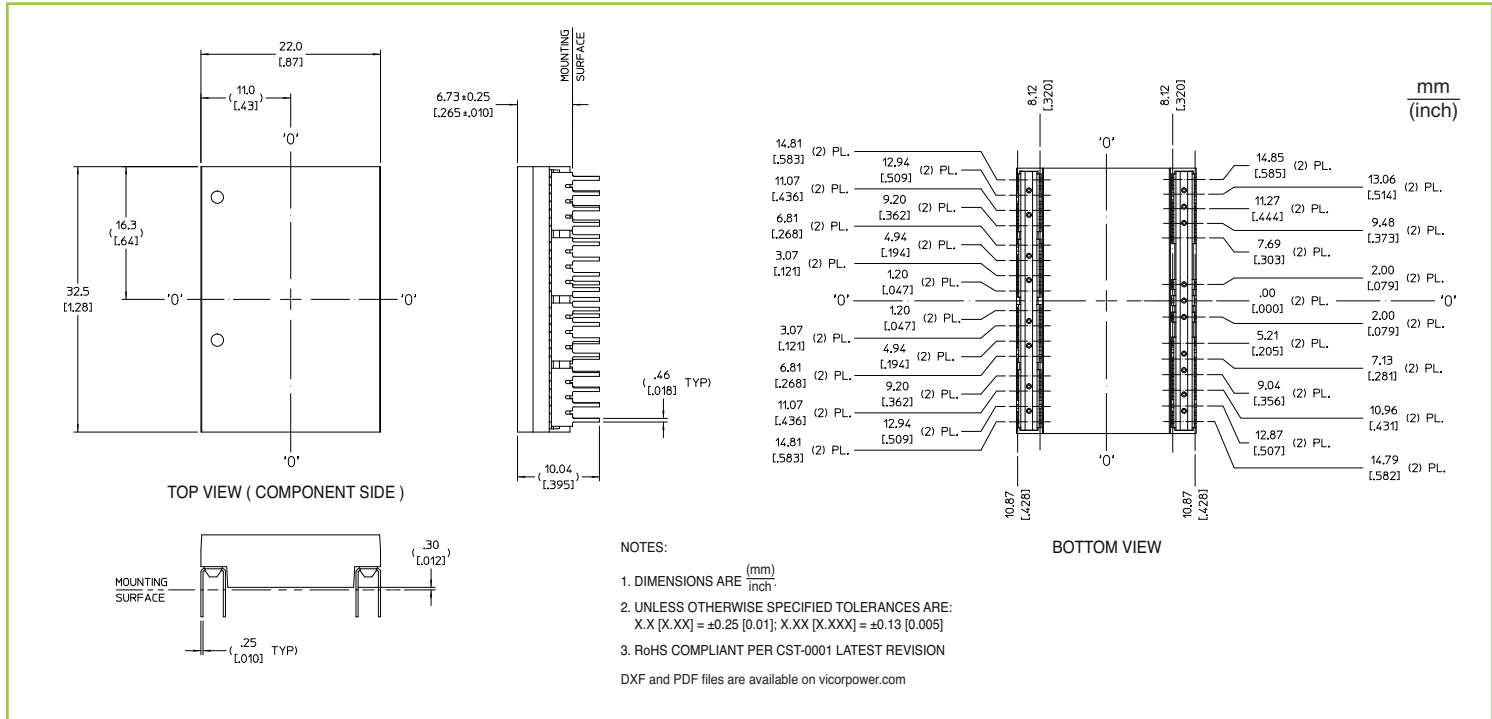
22.0
[.87]

(11.0
[.43])

'0'

(16.3
[.64])

32.5
[1.28]

'0'

'0'

'0'

TOP VIEW ( COMPONENT SIDE )

MOUNTING SURFACE

6.73±0.25
[.265±.010]

(.46
[.018] TYP)

(10.04
[.395])

MOUNTING SURFACE

(.30
[.012])

(.25
[.010] TYP)

8.12
[.320]

8.12
[.320]

mm
(inch)

'0'

14.81
[.583] (2) PL.

12.94
[.509] (2) PL.

11.07
[.436] (2) PL.

9.20
[.362] (2) PL.

6.81
[.268] (2) PL.

4.94
[.194] (2) PL.

3.07
[.121] (2) PL.

1.20
[.047] (2) PL.

'0'

1.20
[.047] (2) PL.

3.07
[.121] (2) PL.

4.94
[.194] (2) PL.

6.81
[.268] (2) PL.

9.20
[.362] (2) PL.

11.07
[.436] (2) PL.

12.94
[.509] (2) PL.

14.81
[.583] (2) PL.

14.85
[.585] (2) PL.

13.06
[.514] (2) PL.

11.27
[.444] (2) PL.

9.48
[.373] (2) PL.

7.69
[.303] (2) PL.

2.00
[.079] (2) PL.

.00
[.000] (2) PL.

'0'

2.00
[.079] (2) PL.

5.21
[.205] (2) PL.

7.13
[.281] (2) PL.

9.04
[.356] (2) PL.

10.96
[.431] (2) PL.

12.87
[.507] (2) PL.

14.79
[.582] (2) PL.

'0'

10.87
[.428]

10.87
[.428]

BOTTOM VIEW

NOTES:

1. DIMENSIONS ARE $\frac{(mm)}{inch}$.

2. UNLESS OTHERWISE SPECIFIED TOLERANCES ARE:
X.X [X.XX] = ±0.25 [0.01]; X.XX [X.XXX] = ±0.13 [0.005]

3. RoHS COMPLIANT PER CST-0001 LATEST REVISION

DXF and PDF files are available on vicorpower.com